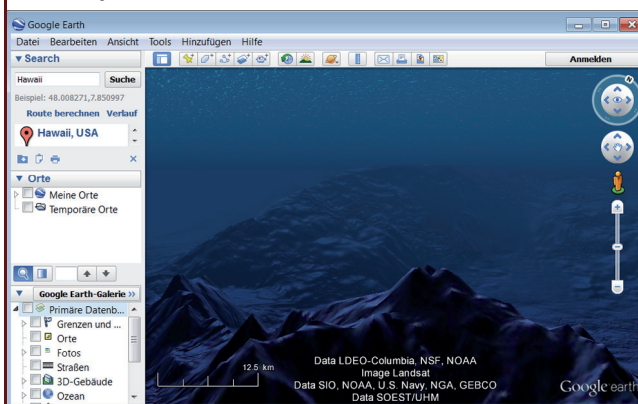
Google Earth

Datei Bearbeiten Ansicht Tools Hinzufügen Hilfe

Anmelden

▼ Search

Hawaii Suche

Beispiel: 48.008271,7.850997

Route berechnen Verlauf

Hawaii, USA

▼ Orte

Meine Orte

Temporäre Orte

▼ Google Earth-Galerie »

Primäre Datenb...

Grenzen und ...

Orte

Fotos

Straßen

3D-Gebäude

Ozean

12.5 km

Data LDEO-Columbia, NSF, NOAA
Image Landsat
Data SIO, NOAA, U.S. Navy, NGA, GEBCO
Data SOEST/UHM

Google earth